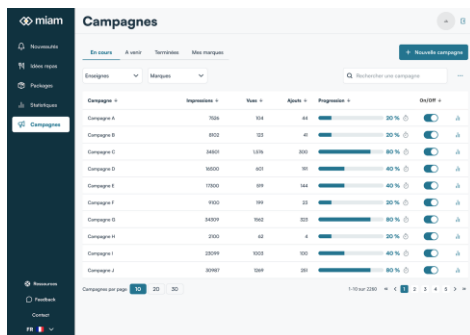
miam

Nouveautés
Idées repas
Packages
Statistiques
Campagnes

Ressources
Feedback
Contact
FR

Campagnes

En cours
A venir
Terminées
Mes marques

+ Nouvelle campagne

Enseignes
Marques
Rechercher une campagne

| Campagne | Impressions | Vues | Ajouts | Progression | On/Off |
|---|---|---|---|---|---|
| Campagne A | 7026 | 104 | 44 | 30 % | |
| Campagne B | 8102 | 123 | 41 | 30 % | |
| Campagne C | 34501 | 1.376 | 300 | 80 % | |
| Campagne D | 16500 | 601 | 91 | 40 % | |
| Campagne E | 17300 | 519 | 144 | 40 % | |
| Campagne F | 9100 | 199 | 23 | 30 % | |
| Campagne G | 24509 | 1962 | 323 | 80 % | |
| Campagne H | 2100 | 62 | 4 | 30 % | |
| Campagne I | 23091 | 1003 | 100 | 40 % | |
| Campagne J | 30987 | 1269 | 281 | 80 % | |

Campagnes par page 10 20 30

1-10 sur 2260 « < 1 2 3 4 5 > »